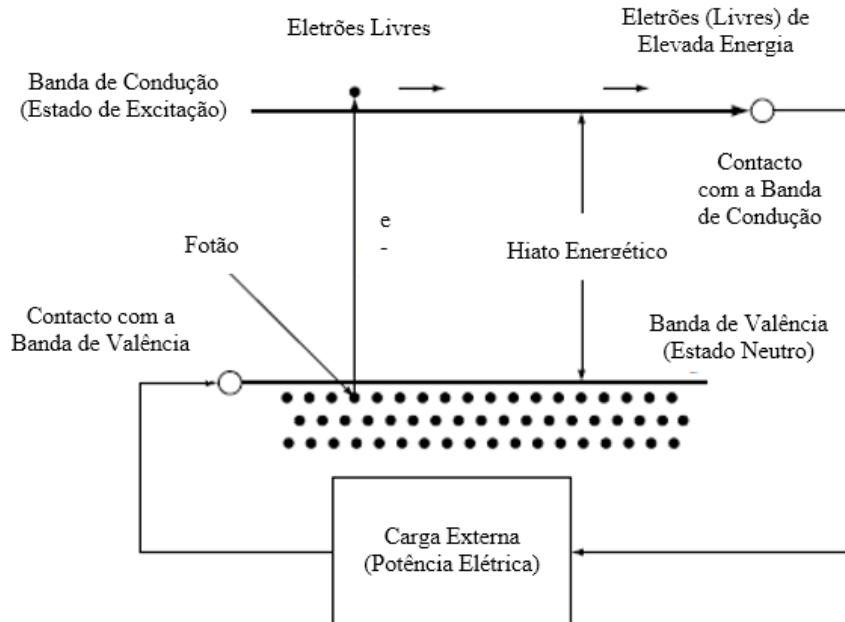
Eletrões Livres

Eletrões (Livres) de Elevada Energia

Banda de Condução (Estado de Excitação)

Contacto com a Banda de Condução

e
-

Fotão

Hiato Energético

Contacto com a Banda de Valência

Banda de Valência (Estado Neutro)

Carga Externa (Potência Elétrica)